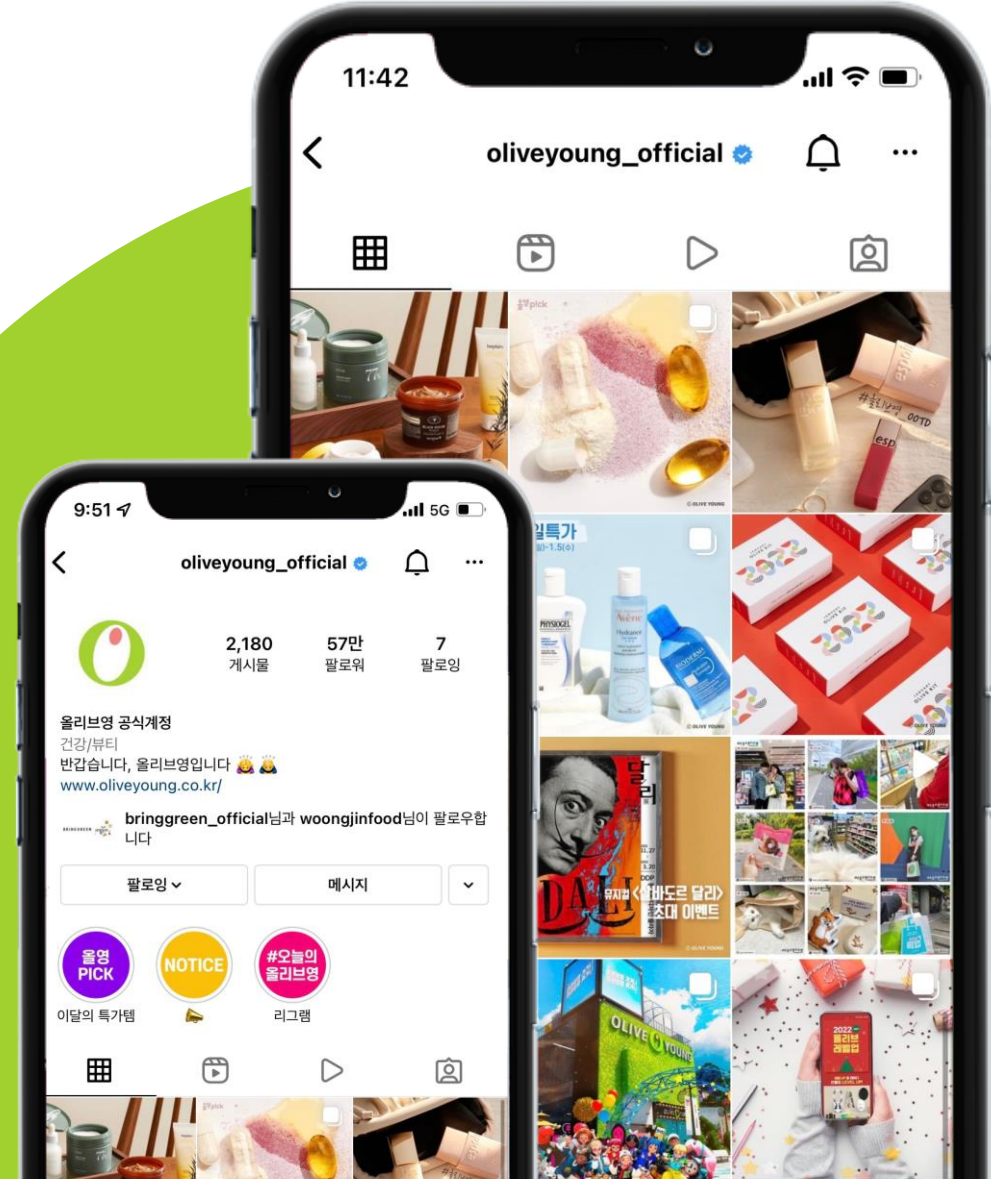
11:42

oliveyoung_official

올영pick

#올리브영 OOTD

espoir

일특가
.30~1.5(수)

Avène

PHYSIOGEL

BIODERMA

2022

달리

DALI

뮤지컬 <살바도르 달리> 초대 이벤트

OLIVE YOUNG

2022 올리브 러브업

9:51

5G

oliveyoung_official

2,180
게시물

57만
팔로워

7
팔로잉

올리브영 공식계정
건강/뷰티
반갑습니다, 올리브영입니다
www.oliveyoung.co.kr/

bringgreen_official님과 woongjinfood님이 팔로우합니다

팔로잉

메시지

올영 PICK
이달의 특가템

NOTICE

#오늘의 올리브영
리그램